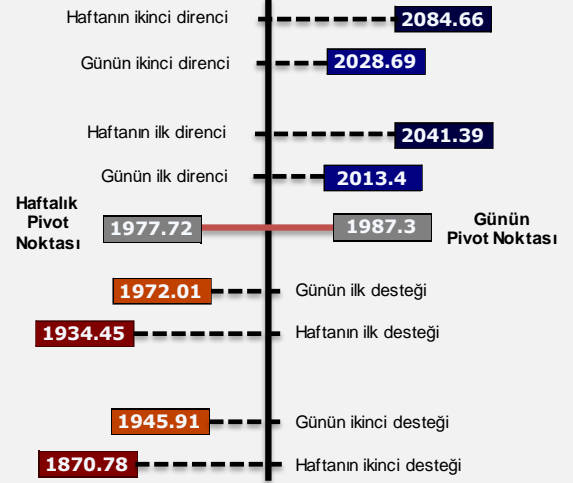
Haftanın ikinci direnci 2084.66

Günün ikinci direnci 2028.69

Haftanın ilk direnci 2041.39

Günün ilk direnci 2013.4

Haftalık Pivot Noktası 1977.72

1987.3 Günün Pivot Noktası

1972.01 Günün ilk desteği

1934.45 Haftanın ilk desteği

1945.91 Günün ikinci desteği

1870.78 Haftanın ikinci desteği